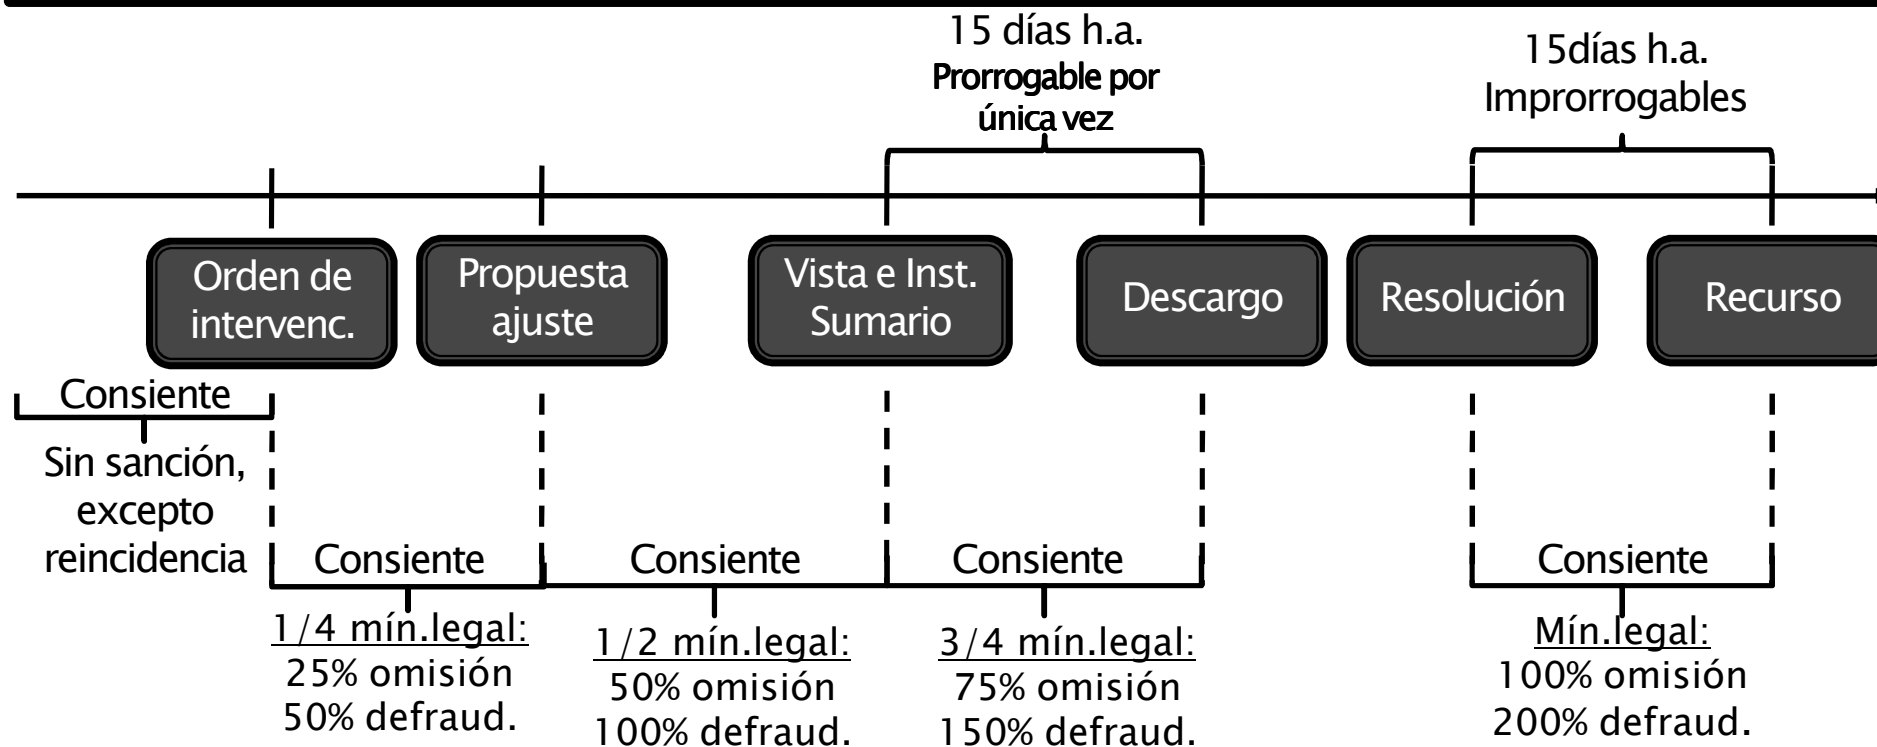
15 días h.a.
Prorrogable por única vez

15días h.a.
Improrrogables

Orden de intervenc.

Propuesta ajuste

Vista e Inst. Sumario

Descargo

Resolución

Recurso

Consiente

Sin sanción, excepto reincidencia

Consiente

1/4 mín.legal:
25% omisión
50% defraud.

Consiente

1/2 mín.legal:
50% omisión
100% defraud.

Consiente

3/4 mín.legal:
75% omisión
150% defraud.

Consiente

Mín.legal:
100% omisión
200% defraud.